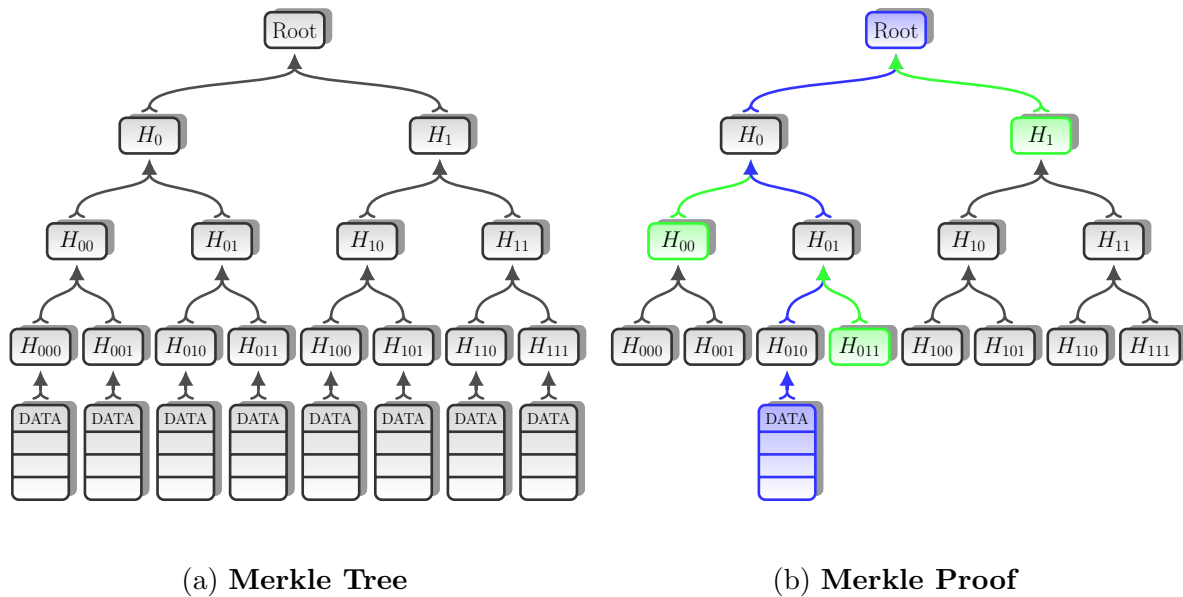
Root

$H_0$ $H_1$

$H_{00}$ $H_{01}$ $H_{10}$ $H_{11}$

$H_{000}$ $H_{001}$ $H_{010}$ $H_{011}$ $H_{100}$ $H_{101}$ $H_{110}$ $H_{111}$

DATA DATA DATA DATA DATA DATA DATA DATA

Root

$H_0$ $H_1$

$H_{00}$ $H_{01}$ $H_{10}$ $H_{11}$

$H_{000}$ $H_{001}$ $H_{010}$ $H_{011}$ $H_{100}$ $H_{101}$ $H_{110}$ $H_{111}$

DATA

(a) **Merkle Tree**

(b) **Merkle Proof**